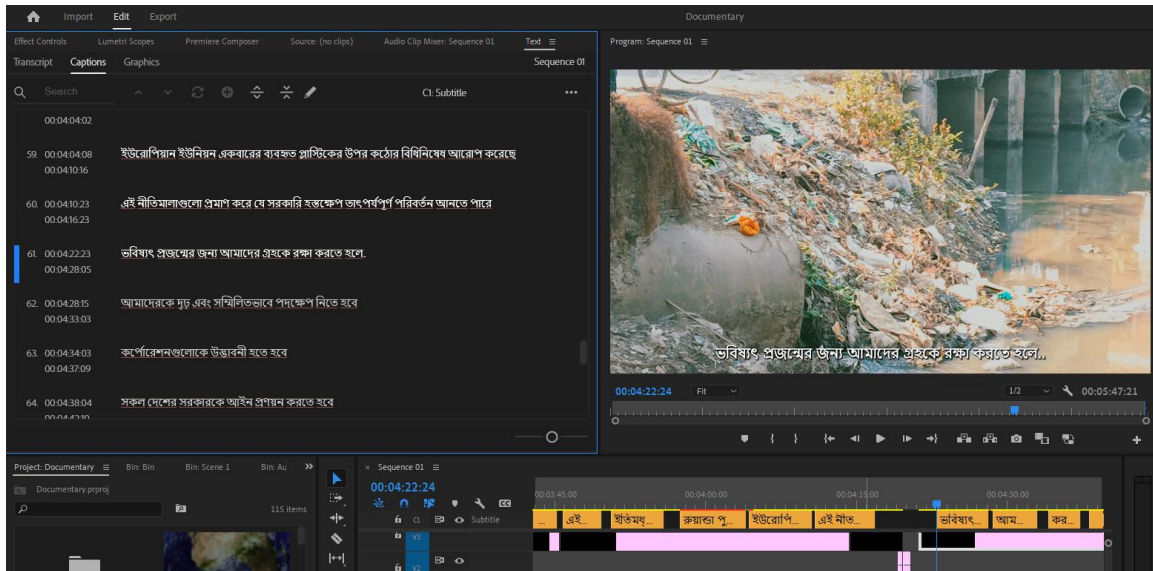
Import Edit Export

Documentary

Effect Controls Lumetri Scopes Premiere Composer Source: (no clips) Audio Clip Mixer: Sequence 01 Text ≡

Program: Sequence 01 ≡

Transcript Captions Graphics

Sequence 01

Search

C1: Subtitle

00:04:04:02

59. 00:04:04:08 00:04:10:16 ইউরোপিয়ান ইউনিয়ন একবারের ব্যবহৃত প্লাস্টিকের উপর কঠোর বিধিনিষেধ আরোপ করেছে

60. 00:04:10:23 00:04:16:23 এই নীতিমালাগুলো প্রমাণ করে যে সরকারি হস্তক্ষেপ তাৎপর্যপূর্ণ পরিবর্তন আনতে পারে

61. 00:04:22:23 00:04:28:05 ভবিষ্যৎ প্রজন্মের জন্য আমাদের গ্রহকে রক্ষা করতে হলে.

62. 00:04:28:15 00:04:33:03 আমাদেরকে দৃঢ় এবং সম্মিলিতভাবে পদক্ষেপ নিতে হবে

63. 00:04:34:03 00:04:37:09 কর্পোরেশনগুলোকে উদ্ভাবনী হতে হবে

64. 00:04:38:04 সকল দেশের সরকারকে আইন প্রণয়ন করতে হবে

ভবিষ্যৎ প্রজন্মের জন্য আমাদের গ্রহকে রক্ষা করতে হলে..

00:04:22:24 Fit 1/2 00:05:47:21

Project: Documentary ≡ Bin: Bin Bin: Scene 1 Bin: Au »

Documentary.prproj

115 items

Sequence 01 ≡

00:04:22:24

00:03:45:00 00:04:00:00 00:04:15:00 00:04:30:00

C1 Subtitle

এই শীতমধ্‌... রুয়ান্ডা পু... ইউরোপি... এই নীত... ভবিষ্যৎ... আম... কর...

V3

V2